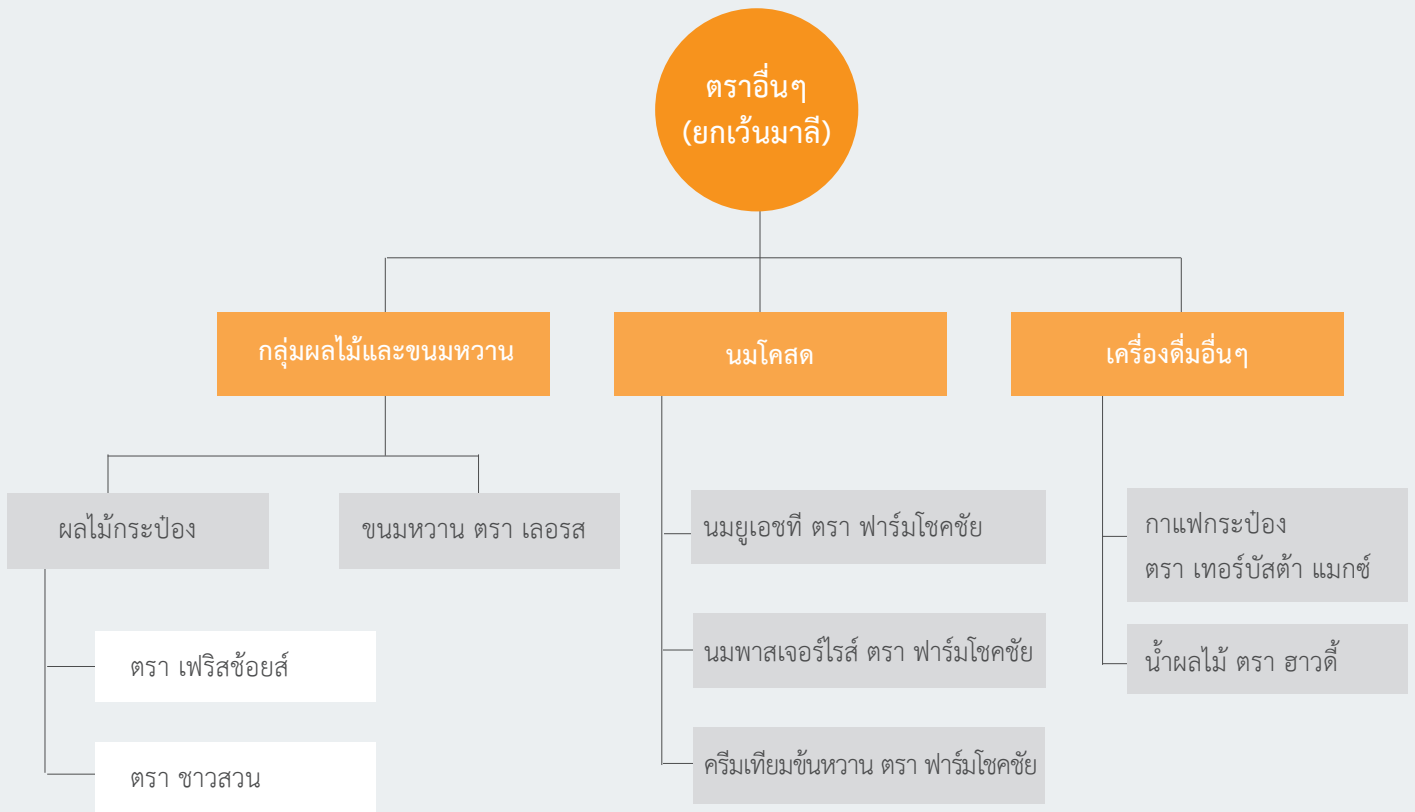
ตราอื่นๆ
(ยกเว้นมาลี)

กลุ่มผลไม้และขนมหวาน

นมโคสด

เครื่องดื่มอื่นๆ

ผลไม้กระป๋อง

ขนมหวาน ตรา เลอรส

ตรา เฟริสช้อยส์

ตรา ชาวสวน

นมยูเอชที ตรา ฟาร์มโชคชัย

นมพาสเจอร์ไรส์ ตรา ฟาร์มโชคชัย

ครีมเทียมข้นหวาน ตรา ฟาร์มโชคชัย

กาแฟกระป๋อง
ตรา เทอร์บัสต้า แมกซ์

น้ำผลไม้ ตรา ฮาวดี้